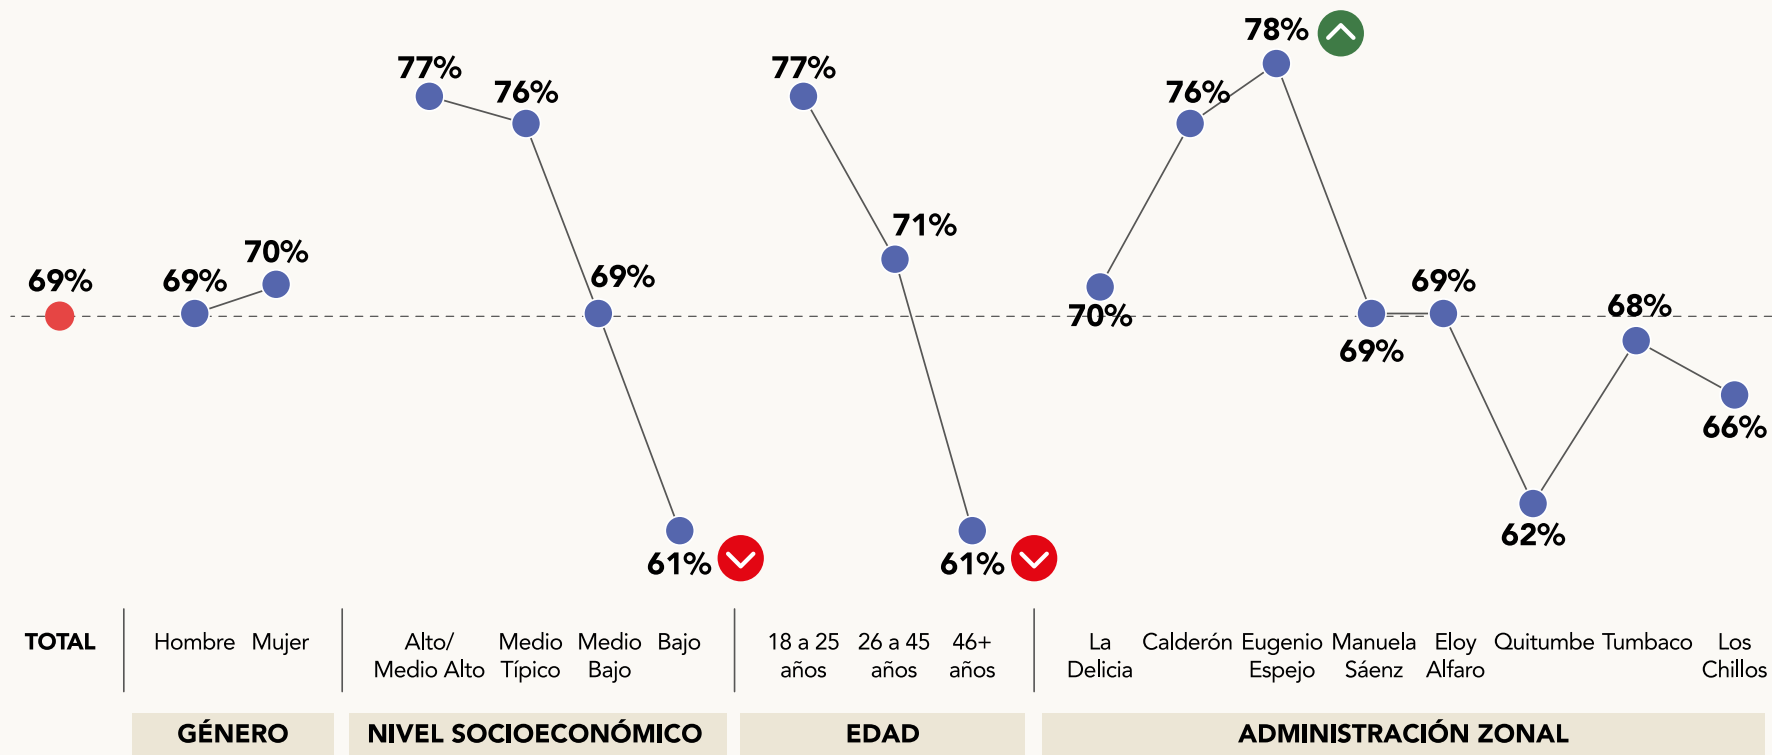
69%

69% 70%

77% 76%

69%

61%

77%

71%

61%

78%

76%

70%

69%

69%

62%

68%

66%

TOTAL

Hombre Mujer

Alto/ Medio Alto

Medio Típico

Medio Bajo

Bajo

18 a 25 años

26 a 45 años

46+ años

La Delicia

Calderón

Eugenio Espejo

Manuela Sáenz

Eloy Alfaro

Quitumbe

Tumbaco

Los Chillos

GÉNERO

NIVEL SOCIOECONÓMICO

EDAD

ADMINISTRACIÓN ZONAL